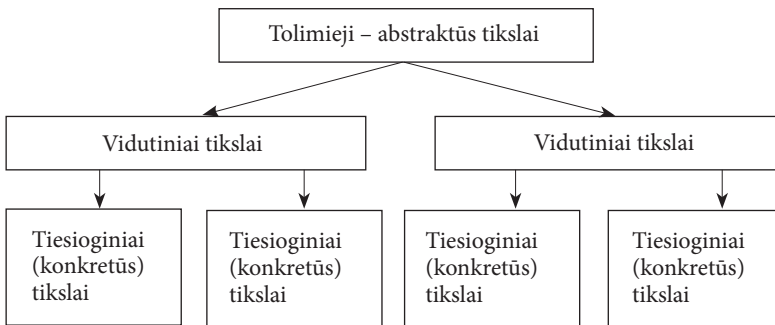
Tolimieji – abstraktūs tikslai

Vidutiniai tikslai

Vidutiniai tikslai

Tiesioginiai (konkretūs) tikslai

Tiesioginiai (konkretūs) tikslai

Tiesioginiai (konkretūs) tikslai

Tiesioginiai (konkretūs) tikslai